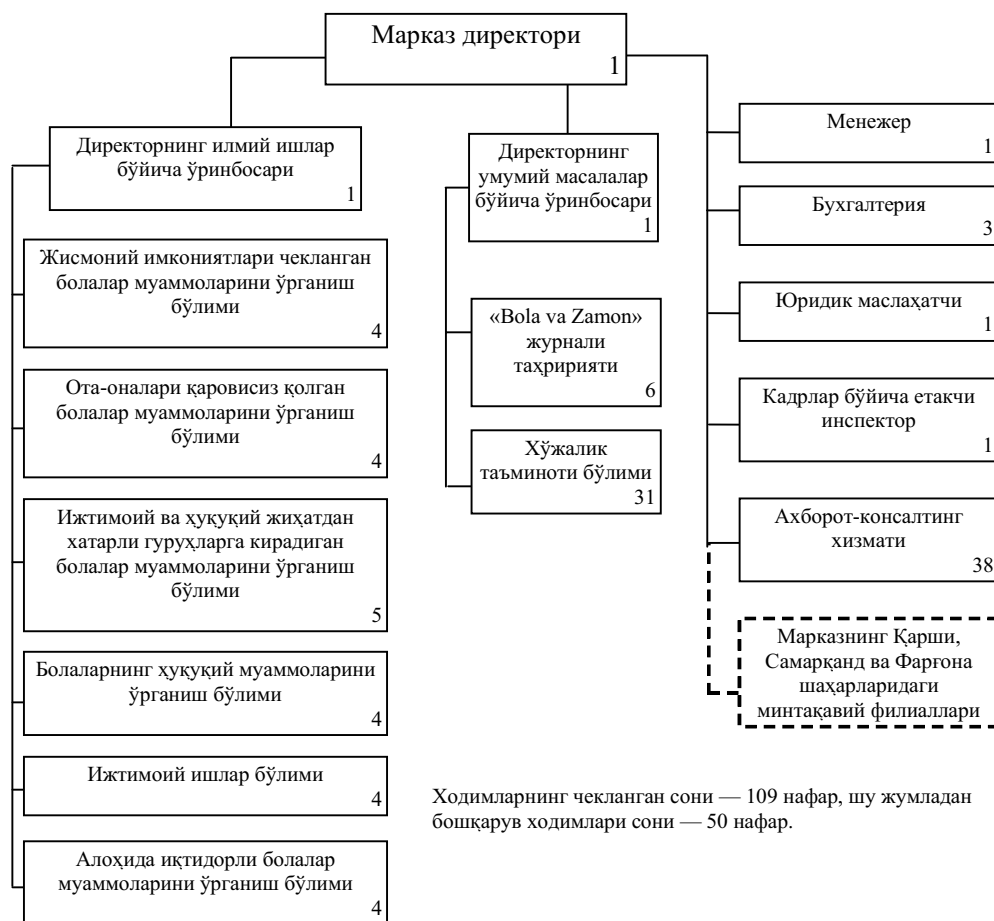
Марказ директори
1

Директорнинг илмий ишлар бўйича ўринбосари
1

Жисмоний имкониятлари чекланган болалар муаммоларини ўрганиш бўлими
4

Ота-оналари қаровсиз қолган болалар муаммоларини ўрганиш бўлими
4

Ижтимоий ва ҳуқуқий жиҳатдан хатарли гуруҳларга кирадиган болалар муаммоларини ўрганиш бўлими
5

Болаларнинг ҳуқуқий муаммоларини ўрганиш бўлими
4

Ижтимоий ишлар бўлими
4

Алоҳида иқтидорли болалар муаммоларини ўрганиш бўлими
4

Директорнинг умумий масалалар бўйича ўринбосари
1

«Bola va Zamon» журнали таҳририяти
6

Хўжалик таъминоти бўлими
31

Менежер
1

Бухгалтерия
3

Юридик маслаҳатчи
1

Кадрлар бўйича етакчи инспектор
1

Ахборот-консалтинг хизмати
38

Марказнинг Қарши, Самарқанд ва Фарғона шаҳарларидаги минтақавий филиаллари

Ходимларнинг чекланган сони — 109 нафар, шу жумладан бошқарув ходимлари сони — 50 нафар.